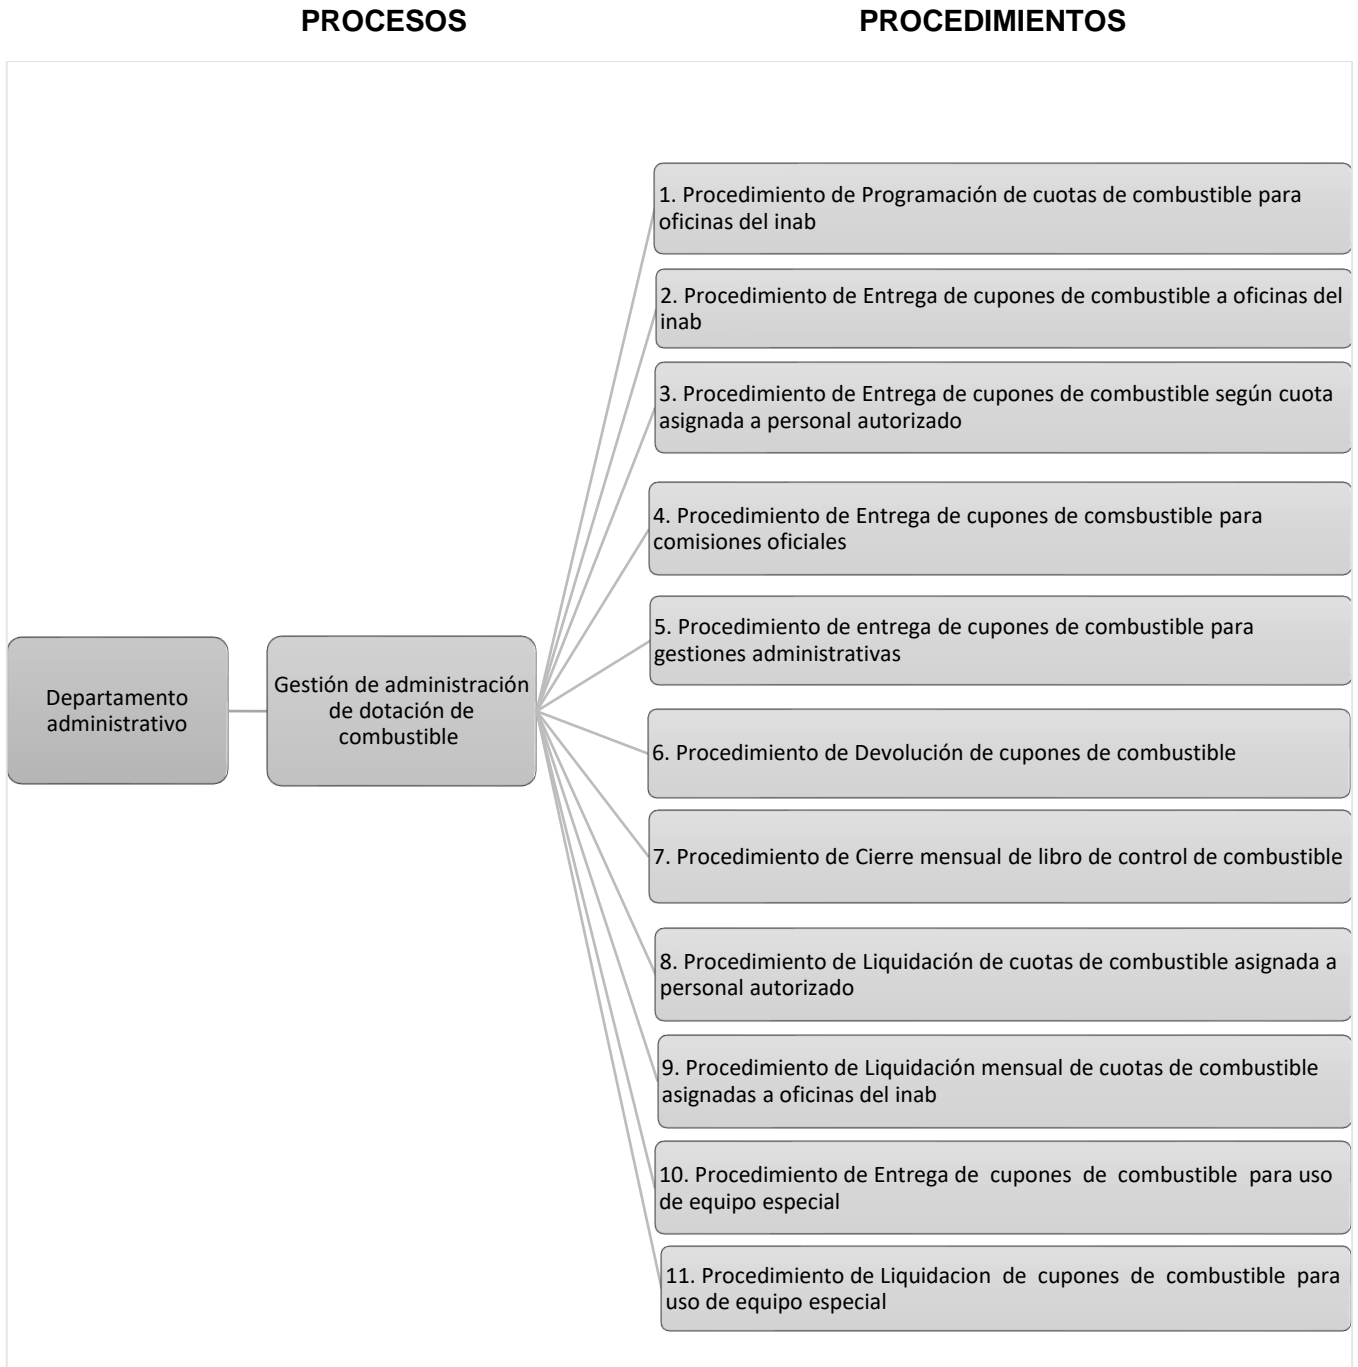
PROCESOS

PROCEDIMIENTOS

Departamento administrativo

Gestión de administración de dotación de combustible

1. Procedimiento de Programación de cuotas de combustible para oficinas del inab

2. Procedimiento de Entrega de cupones de combustible a oficinas del inab

3. Procedimiento de Entrega de cupones de combustible según cuota asignada a personal autorizado

4. Procedimiento de Entrega de cupones de comsbustible para comisiones oficiales

5. Procedimiento de entrega de cupones de combustible para gestiones administrativas

6. Procedimiento de Devolución de cupones de combustible

7. Procedimiento de Cierre mensual de libro de control de combustible

8. Procedimiento de Liquidación de cuotas de combustible asignada a personal autorizado

9. Procedimiento de Liquidación mensual de cuotas de combustible asignadas a oficinas del inab

10. Procedimiento de Entrega de cupones de combustible para uso de equipo especial

11. Procedimiento de Liquidacion de cupones de combustible para uso de equipo especial